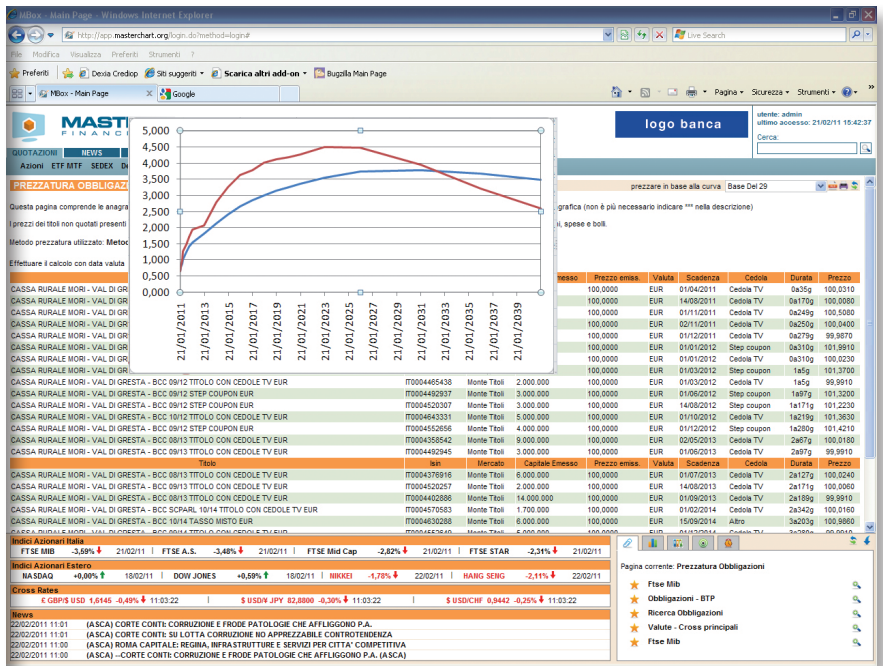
MBox - Main Page - Windows Internet Explorer

http://app.masterchart.org/login.do?method=login#

Live Search

File Modifica Visualizza Preferiti Strumenti ?

Preferiti | Dexia Crediop | Siti suggeriti | Scarica altri add-on | Bugzilla Main Page

MBox - Main Page | Google

Pagina | Sicurezza | Strumenti

MASTE FINANC

logo banca

utente: admin
ultimo accesso: 21/02/11 15:42:37

Cerca:

QUOTAZIONI | NEWS
Azioni ETF MTF SEDEX De

PREZZATURA OBBLIGAZI

prezzare in base alla curva | Base Del 29

Questa pagina comprende le anagra | grafica (non è più necessario indicare *** nella descrizione)

I prezzi dei titoli non quotati presenti | i, spese e bolli.

Metodo prezzatura utilizzato: Metod

Effettuare il calcolo con data valuta

5,000
4,500
4,000
3,500
3,000
2,500
2,000
1,500
1,000
0,500
0,000

21/01/2011
21/01/2013
21/01/2015
21/01/2017
21/01/2019
21/01/2021
21/01/2023
21/01/2025
21/01/2027
21/01/2029
21/01/2031
21/01/2033
21/01/2035
21/01/2037
21/01/2039

| Titolo | Isin | Mercato | Capitale Emesso | Prezzo emiss. | Valuta | Scadenza | Cedola | Durata | Prezzo |
|---|---|---|---|---|---|---|---|---|---|
| CASSA RURALE MORI - VAL DI GR | | | | 100,0000 | EUR | 01/04/2011 | Cedola TV | 0a35g | 100,0310 |
| CASSA RURALE MORI - VAL DI GR | | | | 100,0000 | EUR | 14/08/2011 | Cedola TV | 0a170g | 100,0080 |
| CASSA RURALE MORI - VAL DI GR | | | | 100,0000 | EUR | 01/11/2011 | Cedola TV | 0a249g | 100,5080 |
| CASSA RURALE MORI - VAL DI GR | | | | 100,0000 | EUR | 02/11/2011 | Cedola TV | 0a250g | 100,0400 |
| CASSA RURALE MORI - VAL DI GR | | | | 100,0000 | EUR | 01/12/2011 | Cedola TV | 0a279g | 99,9870 |
| CASSA RURALE MORI - VAL DI GR | | | | 100,0000 | EUR | 01/01/2012 | Step coupon | 0a310g | 101,9910 |
| CASSA RURALE MORI - VAL DI GR | | | | 100,0000 | EUR | 01/01/2012 | Cedola TV | 0a310g | 100,0230 |
| CASSA RURALE MORI - VAL DI GR | | | | 100,0000 | EUR | 01/03/2012 | Step coupon | 1a5g | 101,3700 |
| CASSA RURALE MORI - VAL DI GRESTA - BCC 09/12 TITOLO CON CEDOLE TV EUR | IT0004465438 | Monte Titoli | 2.000.000 | 100,0000 | EUR | 01/03/2012 | Cedola TV | 1a5g | 99,9910 |
| CASSA RURALE MORI - VAL DI GRESTA - BCC 09/12 STEP COUPON EUR | IT0004492937 | Monte Titoli | 3.000.000 | 100,0000 | EUR | 01/06/2012 | Step coupon | 1a97g | 101,3200 |
| CASSA RURALE MORI - VAL DI GRESTA - BCC 09/12 STEP COUPON EUR | IT0004520307 | Monte Titoli | 3.000.000 | 100,0000 | EUR | 14/08/2012 | Step coupon | 1a171g | 101,2230 |
| CASSA RURALE MORI - VAL DI GRESTA - BCC 10/12 TITOLO CON CEDOLE TV EUR | IT0004643331 | Monte Titoli | 5.000.000 | 100,0000 | EUR | 01/10/2012 | Cedola TV | 1a219g | 101,3630 |
| CASSA RURALE MORI - VAL DI GRESTA - BCC 09/12 STEP COUPON EUR | IT0004552656 | Monte Titoli | 4.000.000 | 100,0000 | EUR | 01/12/2012 | Step coupon | 1a280g | 101,4210 |
| CASSA RURALE MORI - VAL DI GRESTA - BCC 08/13 TITOLO CON CEDOLE TV EUR | IT0004358542 | Monte Titoli | 9.000.000 | 100,0000 | EUR | 02/05/2013 | Cedola TV | 2a67g | 100,0180 |
| CASSA RURALE MORI - VAL DI GRESTA - BCC 09/13 TITOLO CON CEDOLE TV EUR | IT0004492945 | Monte Titoli | 3.000.000 | 100,0000 | EUR | 01/06/2013 | Cedola TV | 2a97g | 99,9910 |
| Titolo | Isin | Mercato | Capitale Emesso | Prezzo emiss. | Valuta | Scadenza | Cedola | Durata | Prezzo |
| CASSA RURALE MORI - VAL DI GRESTA - BCC 08/13 TITOLO CON CEDOLE TV EUR | IT0004376916 | Monte Titoli | 6.000.000 | 100,0000 | EUR | 01/07/2013 | Cedola TV | 2a127g | 100,0240 |
| CASSA RURALE MORI - VAL DI GRESTA - BCC 09/13 TITOLO CON CEDOLE TV EUR | IT0004520257 | Monte Titoli | 2.000.000 | 100,0000 | EUR | 14/08/2013 | Cedola TV | 2a171g | 99,9930 |
| CASSA RURALE MORI - VAL DI GRESTA - BCC 08/13 TITOLO CON CEDOLE TV EUR | IT0004402886 | Monte Titoli | 14.000.000 | 100,0000 | EUR | 01/09/2013 | Cedola TV | 2a189g | 99,9910 |
| CASSA RURALE MORI - VAL DI GRESTA - BCC SCPARL 10/14 TITOLO CON CEDOLE TV EUR | IT0004570583 | Monte Titoli | 1.700.000 | 100,0000 | EUR | 01/02/2014 | Cedola TV | 2a342g | 100,0160 |
| CASSA RURALE MORI - VAL DI GRESTA - BCC 10/14 TASSO MISTO EUR | IT0004630288 | Monte Titoli | 6.000.000 | 100,0000 | EUR | 15/09/2014 | Altro | 3a203g | 100,9860 |

Indici Azionari Italia
FTSE MIB -3,59% 21/02/11 | FTSE A.S. -3,48% 21/02/11 | FTSE Mid Cap -2,82% 21/02/11 | FTSE STAR -2,31% 21/02/11

Indici Azionari Estero
NASDAQ +0,00% 18/02/11 | DOW JONES +0,59% 18/02/11 | NIKKEI -1,78% 22/02/11 | HANG SENG -2,11% 22/02/11

Cross Rates
€ GBP/$ USD 1,6146 -0,49% 11:03:22 | $ USD/¥ JPY 82,8800 -0,30% 11:03:22 | $ USD/CHF 0,9442 -0,25% 11:03:22

News
22/02/2011 11:01 (ASCA) CORTE CONTI: CORRUZIONE E FRODE PATOLOGIE CHE AFFLIGGONO P.A.
22/02/2011 11:01 (ASCA) CORTE CONTI: SU LOTTA CORRUZIONE NO APPREZZABILE CONTROTENDENZA
22/02/2011 11:00 (ASCA) ROMA CAPITALE: REGINA, INFRASTRUTTURE E SERVIZI PER CITTA' COMPETITIVA
22/02/2011 11:00 (ASCA) --CORTE CONTI: CORRUZIONE E FRODE PATOLOGIE CHE AFFLIGGONO P.A. (ASCA)

Pagina corrente: Prezzatura Obbligazioni
Ftse Mib
Obbligazioni - BTP
Ricerca Obbligazioni
Valute - Cross principali
Ftse Mib